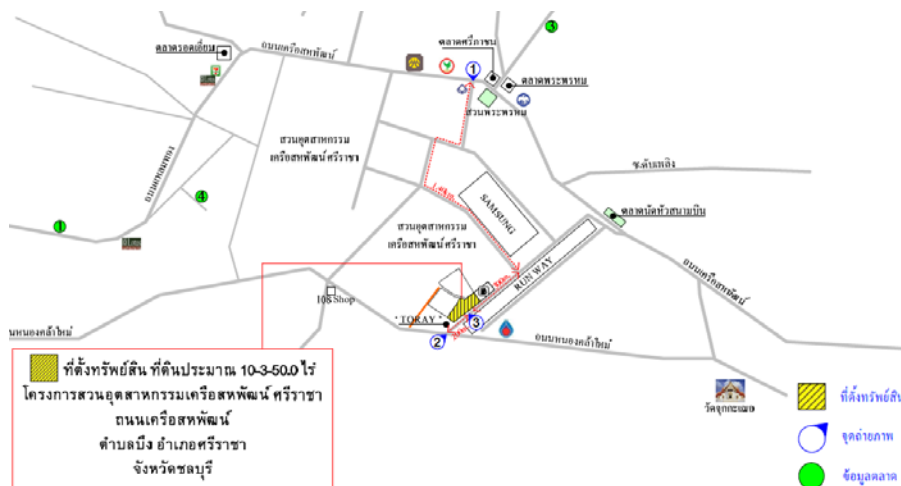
3

ตลาดรอดเดือน

ถนนเครือสหพัฒน์

ตลาดศรีภาชน

1

ตลาดพระพรหม

สวนพระพรหม

สวนอุตสาหกรรม เครือสหพัฒน์ศรีราชา

ถนนหนองพงษ์

4

1

ซ.ต้นพลึง

SAMSUNG

ตลาดนัดหัวสนามบิน

สวนอุตสาหกรรม เครือสหพัฒน์ศรีราชา

ถนนเครือสหพัฒน์

RUN WAY

108 Shop

นนหนองค้าใหญ่

" TORAY "

3

2

ถนนหนองค้าใหญ่

ที่ตั้งทรัพย์สิน ที่ดินประมาณ 10-3-50.0 ไร่
โครงการสวนอุตสาหกรรมเครือสหพัฒน์ ศรีราชา
ถนนเครือสหพัฒน์
ตำบลบึง อำเภอศรีราชา
จังหวัดชลบุรี

วัดจุกกะเฌอ

ที่ตั้งทรัพย์สิน

จุดถ่ายภาพ

ข้อมูลตลาด